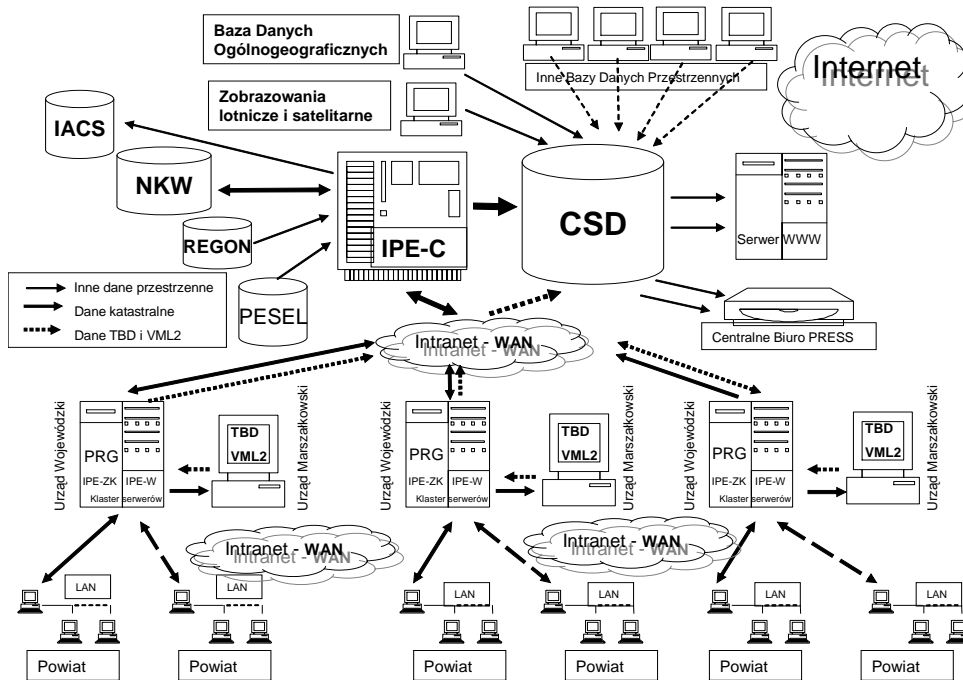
Baza Danych Ogólnogeograficznych

Inne Bazy Danych Przestrzennych

Internet

Zobrazowania lotnicze i satelitarne

IACS

NKW

REGON

IPE-C

CSD

Serwer WWW

PESEL

Inne dane przestrzenne
Dane katastralne
Dane TBD i VML2

Intranet - WAN

Centralne Biuro PRESS

Urząd Wojewódzki
PRG
IPE-ZK IPE-W
Klaster serwerów
TBD VML2
Urząd Marszałkowski

Urząd Wojewódzki
PRG
IPE-ZK IPE-W
Klaster serwerów
TBD VML2
Urząd Marszałkowski

Urząd Wojewódzki
PRG
IPE-ZK IPE-W
Klaster serwerów
TBD VML2
Urząd Marszałkowski

Intranet - WAN

Intranet - WAN

LAN
LAN
LAN
LAN
LAN
LAN

Powiat
Powiat
Powiat
Powiat
Powiat
Powiat